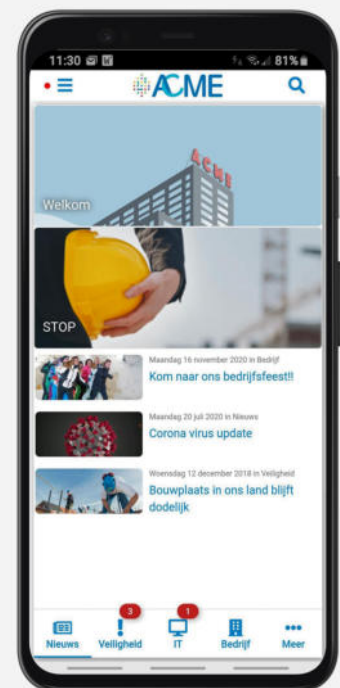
11:30 81%

ACME

Welkom

ACME

STOP

Maandag 16 november 2020 in Bedrijf
Kom naar ons bedrijfsfeest!!

Maandag 20 juli 2020 in Nieuws
Corona virus update

Woensdag 12 december 2018 in Veiligheid
Bouwplaats in ons land blijft dodelijk

Nieuws
3
Veiligheid
1
IT
Bedrijf
Meer